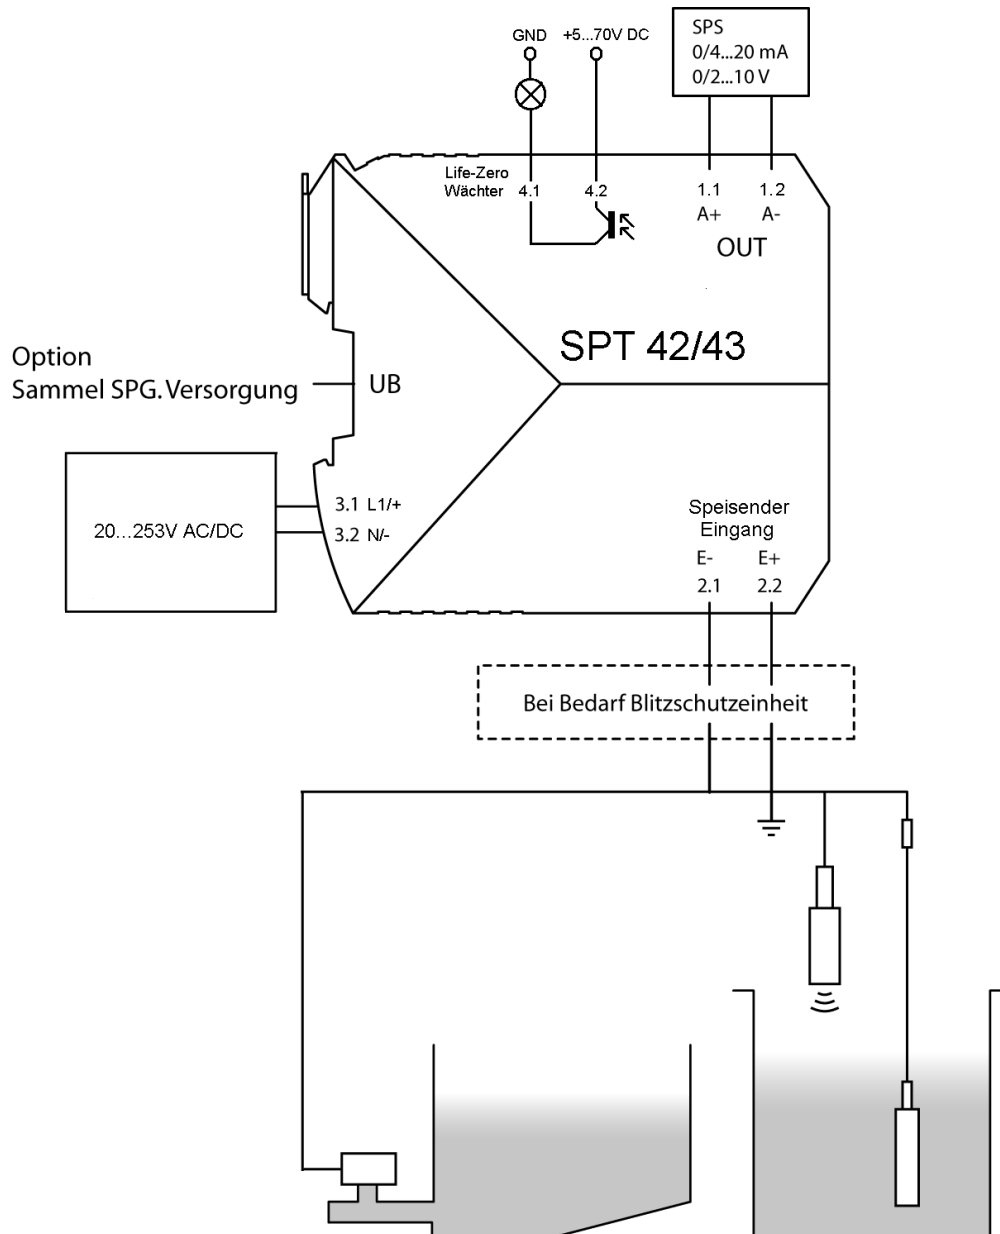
GND

+5...70V DC

SPS
0/4...20 mA
0/2...10 V

Life-Zero
Wächter

4.1

4.2

1.1
A+

1.2
A-

OUT

SPT 42/43

Option
Sammel SPG. Versorgung

UB

20...253V AC/DC

3.1 L1/+
3.2 N/-

Speisender
Eingang
E-
2.1

E+
2.2

Bei Bedarf Blitzschutzeinheit